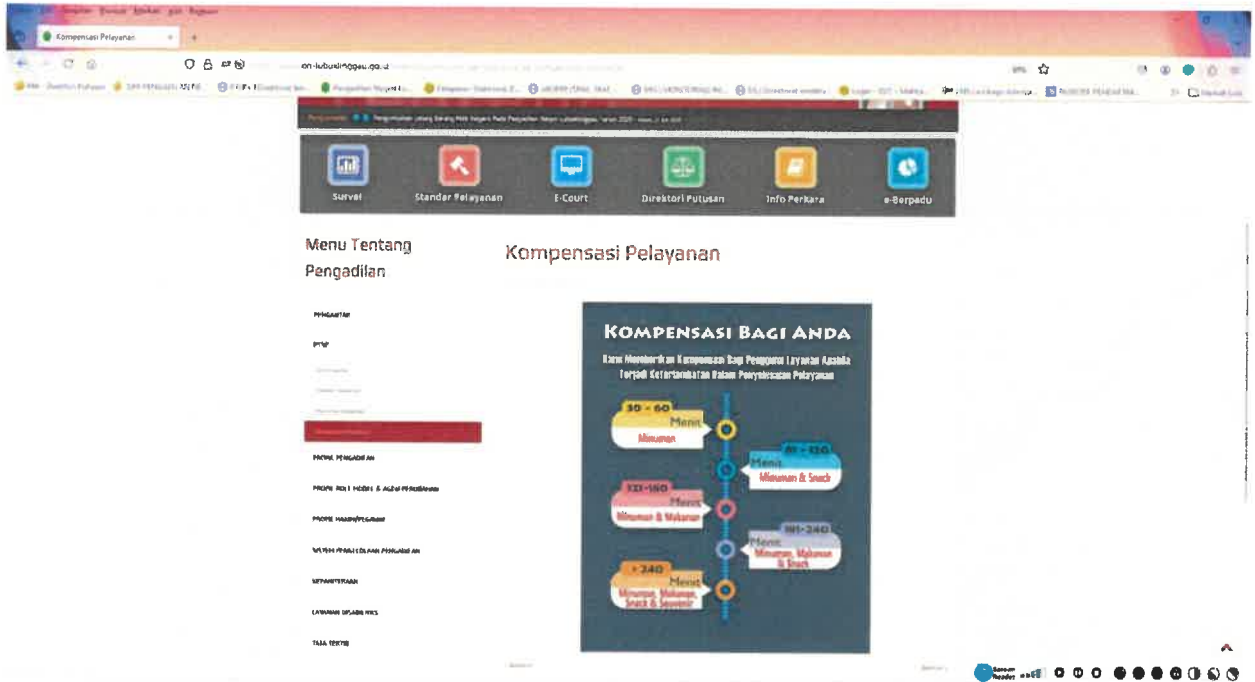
Kompensasi Pelayanan

pn-lubuklinggau.go.id

Survei
Standar Pelayanan
E-Court
Direktori Putusan
Info Perkara
e-Berpadu

Menu Tentang Pengadilan

PENGANTAR

PTSP

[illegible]

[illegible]

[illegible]

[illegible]

PROFIL PENGADILAN

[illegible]

PROFIL HAKIM/PEGAWAI

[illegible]

KEPANITERAAN

LAYANAN DISABILITAS

TATA TERTIB

Kompensasi Pelayanan

KOMPENSASI BAGI ANDA

Kami Memberikan Kompensasi Bagi Pengguna Layanan Apabila Terjadi Keterlambatan Dalam Penyelesaian Pelayanan

30 - 60 Menit
Minuman

61 - 120 Menit
Minuman & Snack

121-180 Menit
Minuman & Makanan

181-240 Menit
Minuman, Makanan & Snack

> 240 Menit
Minuman, Makanan, Snack & Souvenir